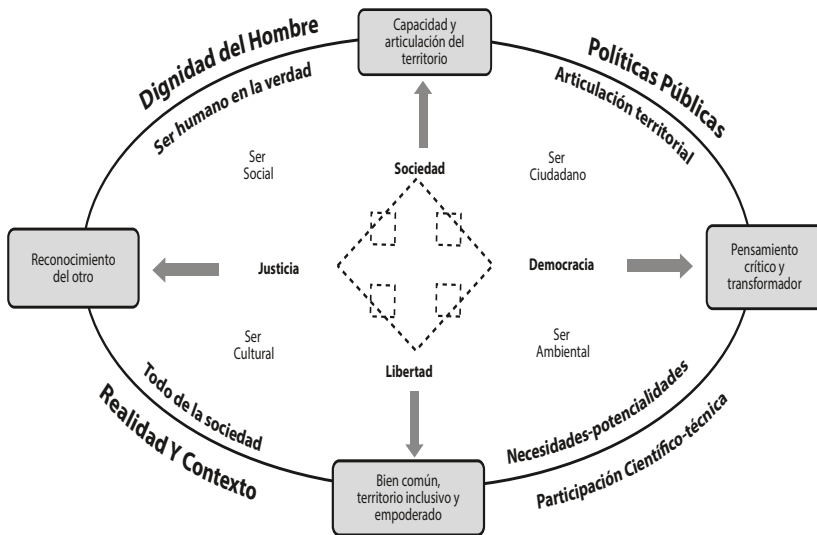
Capacidad y articulación del territorio

Dignidad del Hombre

Ser humano en la verdad

Políticas Públicas

Articulación territorial

Ser Social

Sociedad

Ser Ciudadano

Reconocimiento del otro

Justicia

Democracia

Pensamiento crítico y transformador

Ser Cultural

Ser Ambiental

Libertad

Todo de la sociedad

Realidad Y Contexto

Necesidades-potencialidades

Participación Científico-técnica

Bien común, territorio inclusivo y empoderado